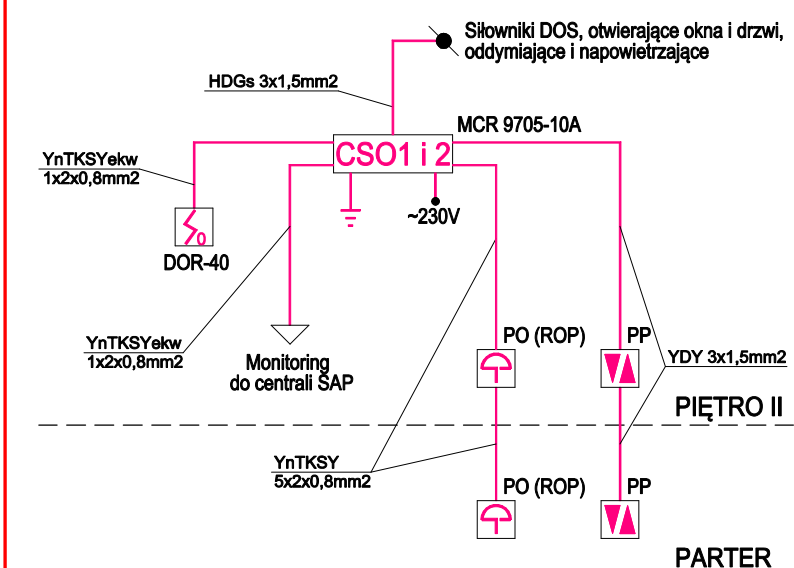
Siłowniki DOS, otwierające okna i drzwi, oddymiające i napowietrzające

HDGs 3x1,5mm2

MCR 9705-10A

YnTKSYekw
1x2x0,8mm2

CSO1 i 2

~230V

DOR-40

YnTKSYekw
1x2x0,8mm2

Monitoring
do centrali SAP

PO (ROP)

PP

YDY 3x1,5mm2

PIĘTRO II

YnTKSY
5x2x0,8mm2

PO (ROP)

PP

PARTER